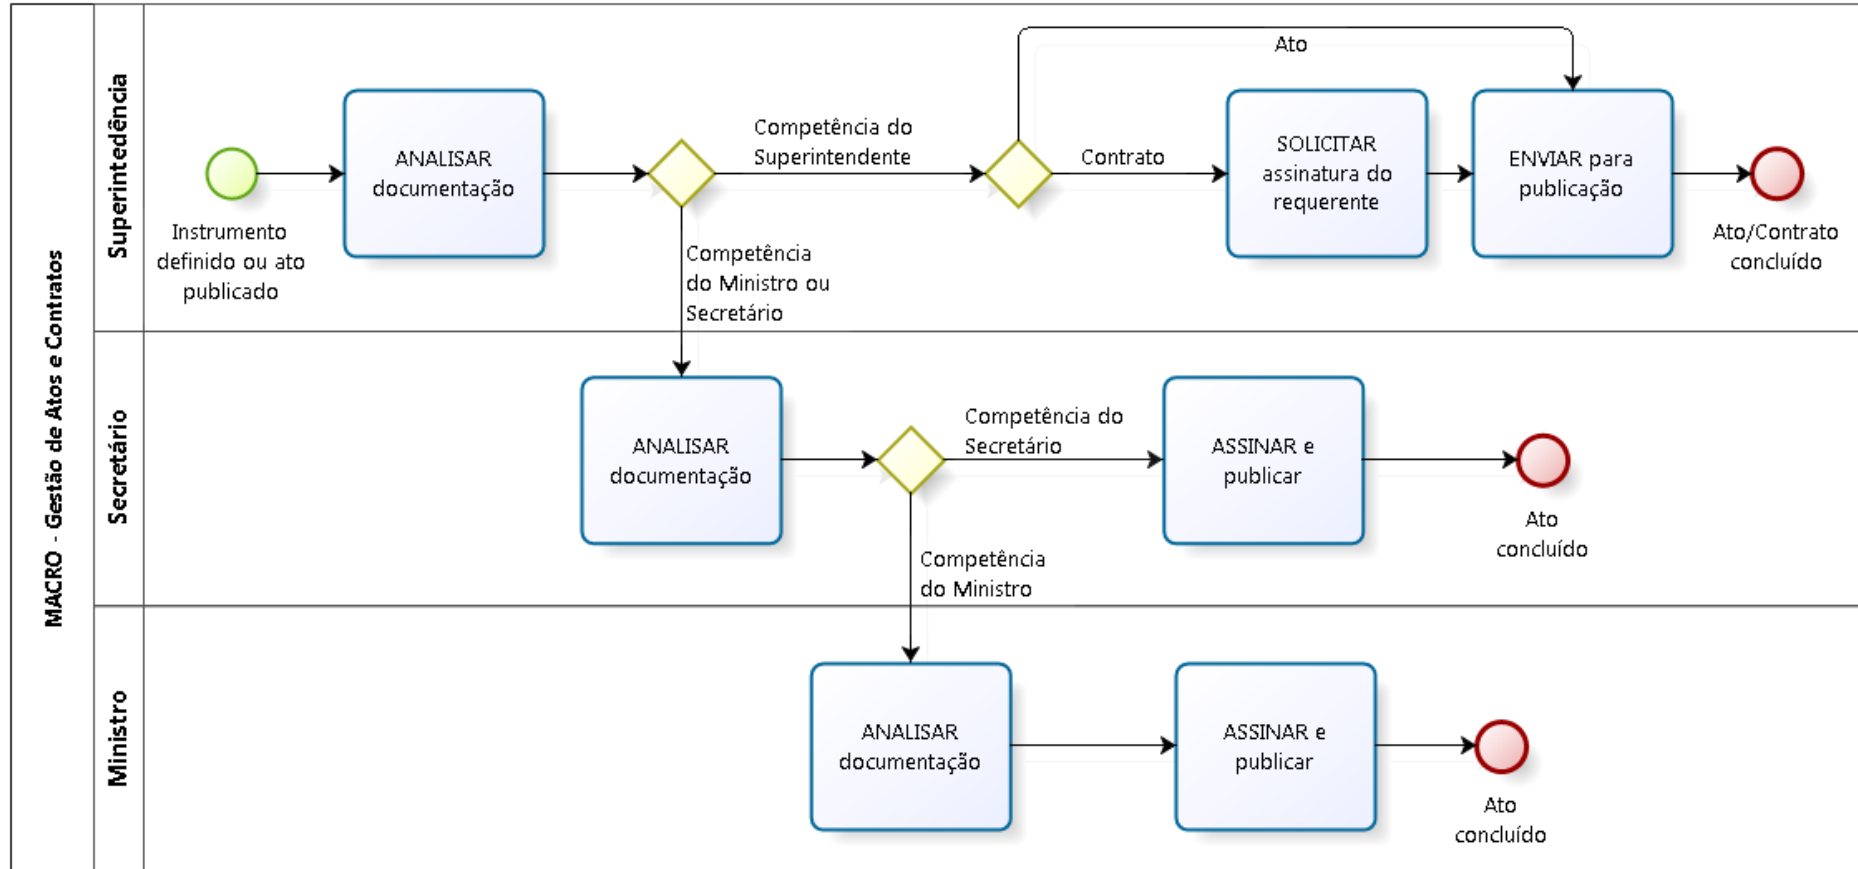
MACRO - Gestão de Atos e Contratos

Superintedência

Instrumento definido ou ato publicado

ANALISAR documentação

Competência do Superintendente

Ato

Contrato

SOLICITAR assinatura do requerente

ENVIAR para publicação

Ato/Contrato concluído

Competência do Ministro ou Secretário

Secretário

ANALISAR documentação

Competência do Secretário

ASSINAR e publicar

Ato concluído

Competência do Ministro

Ministro

ANALISAR documentação

ASSINAR e publicar

Ato concluído